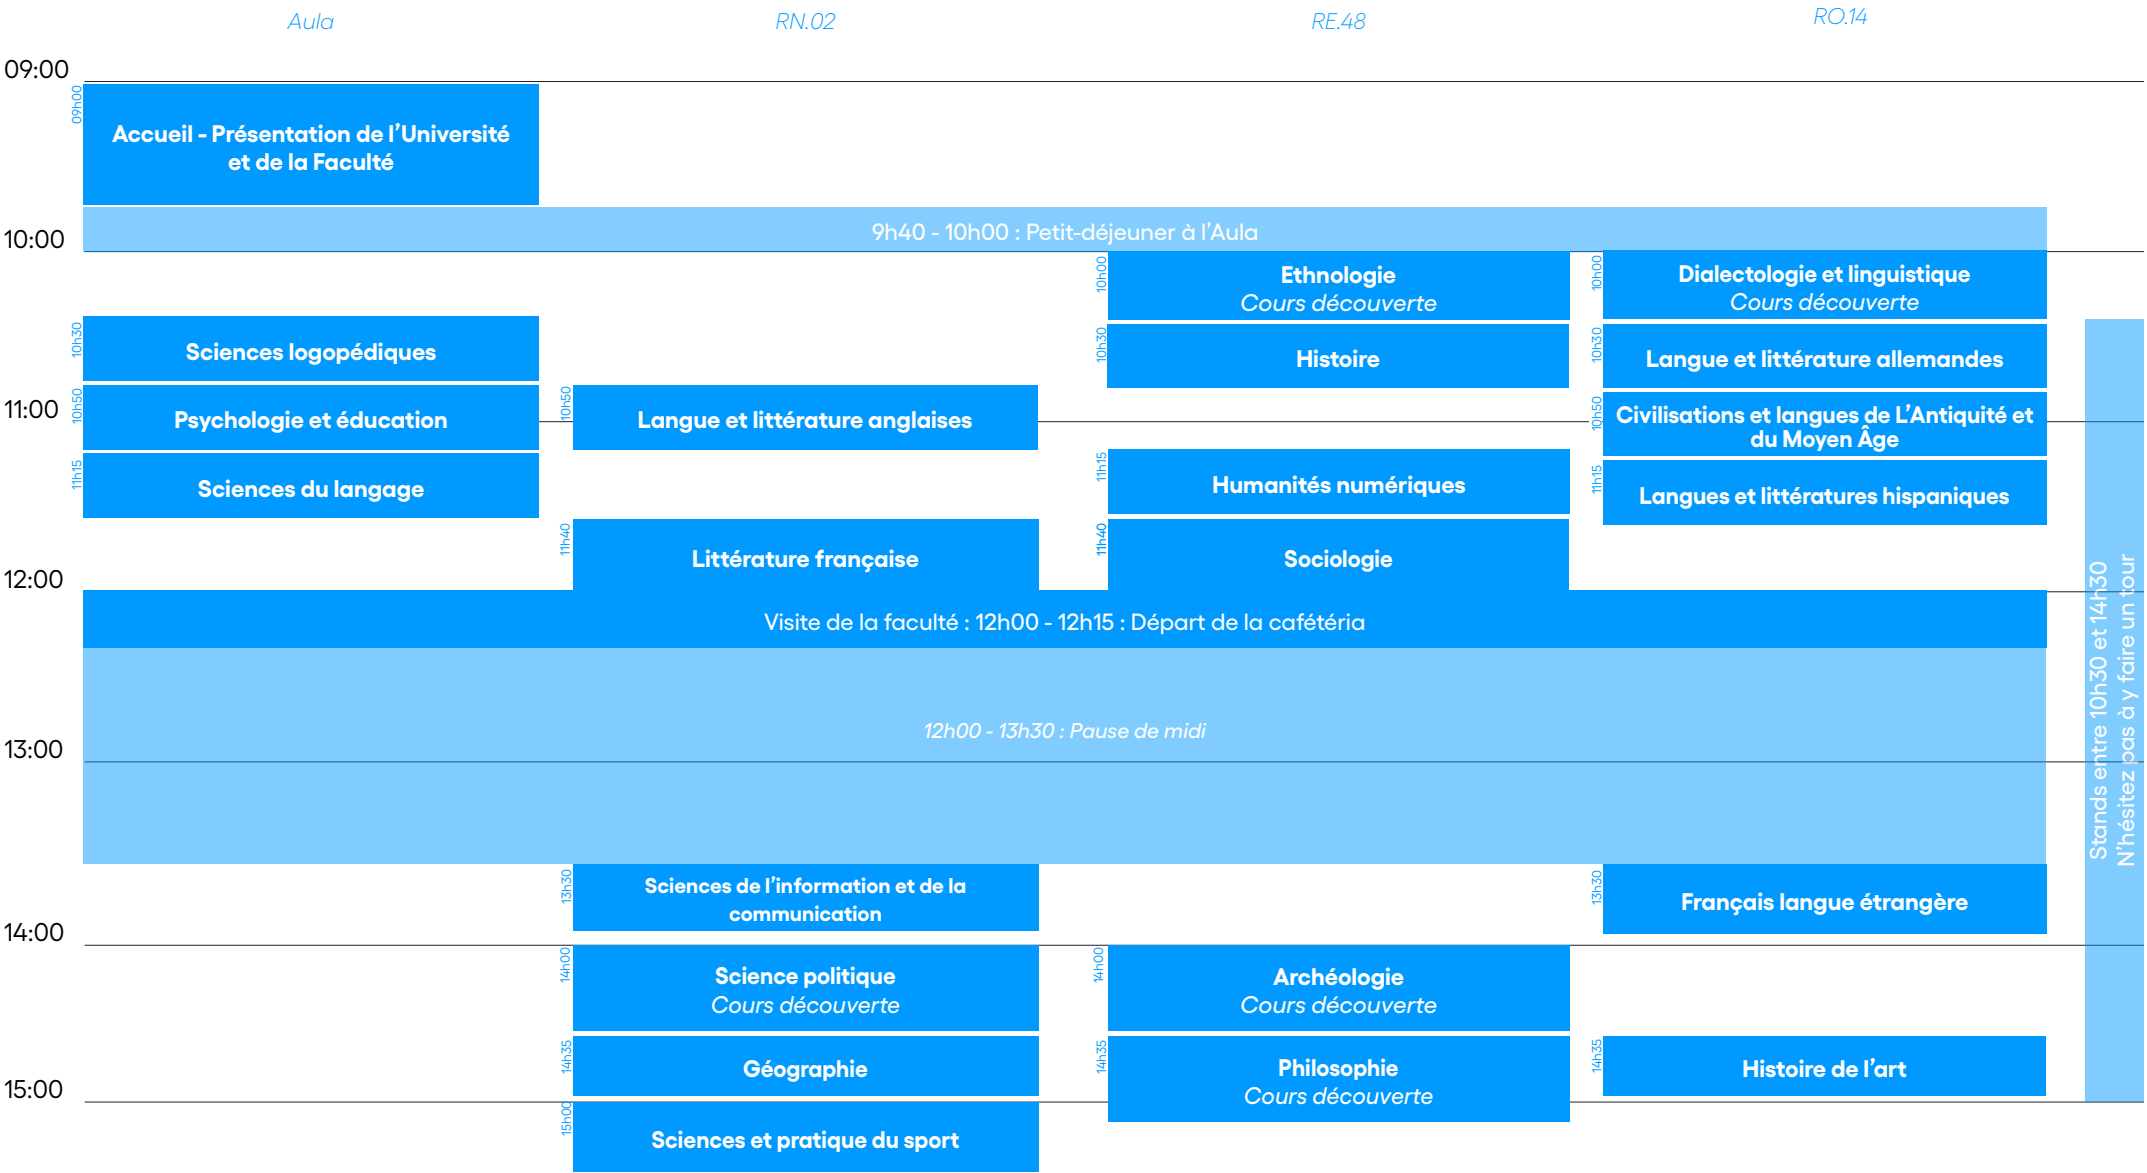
Aula

RN.02

RE.48

RO.14

09:00

09h00 Accueil - Présentation de l'Université et de la Faculté

9h40 - 10h00 : Petit-déjeuner à l'Aula

10:00

10h00 Ethnologie
Cours découverte

10h00 Dialectologie et linguistique
Cours découverte

10h30 Sciences logopédiques

10h30 Histoire

10h30 Langue et littérature allemandes

10h50 Psychologie et éducation

10h50 Langue et littérature anglaises

10h50 Civilisations et langues de L'Antiquité et du Moyen Âge

11:00

11h15 Sciences du langage

11h15 Humanités numériques

11h15 Langues et littératures hispaniques

11h40 Littérature française

11h40 Sociologie

12:00

Visite de la faculté : 12h00 - 12h15 : Départ de la cafétéria

12h00 - 13h30 : Pause de midi

13:00

Stands entre 10h30 et 14h30
N'hésitez pas à y faire un tour

13h30 Sciences de l'information et de la communication

13h30 Français langue étrangère

14:00

14h00 Science politique
Cours découverte

14h00 Archéologie
Cours découverte

14h35 Géographie

14h35 Philosophie
Cours découverte

14h35 Histoire de l'art

15:00

15h00 Sciences et pratique du sport